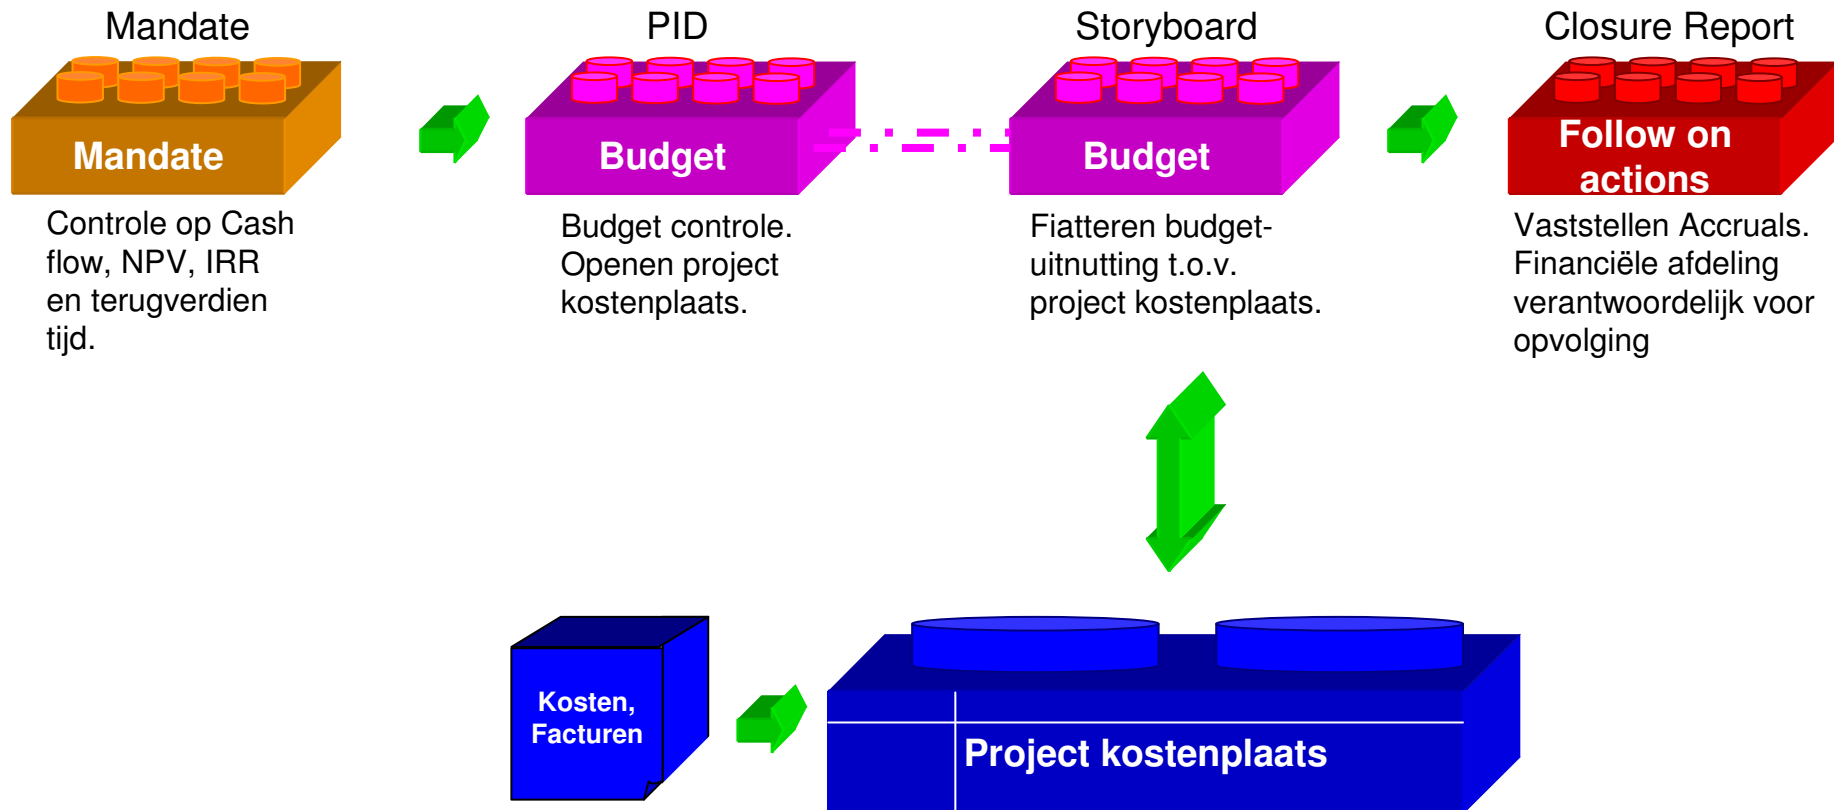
Mandate

Mandate

Controle op Cash flow, NPV, IRR en terugverdien tijd.

PID

Budget

Budget controle. Openen project kostenplaats.

Storyboard

Budget

Fiatteren budget-uitnutting t.o.v. project kostenplaats.

Closure Report

Follow on actions

Vaststellen Accruals. Financiële afdeling verantwoordelijk voor opvolging

Kosten, Facturen

Project kostenplaats